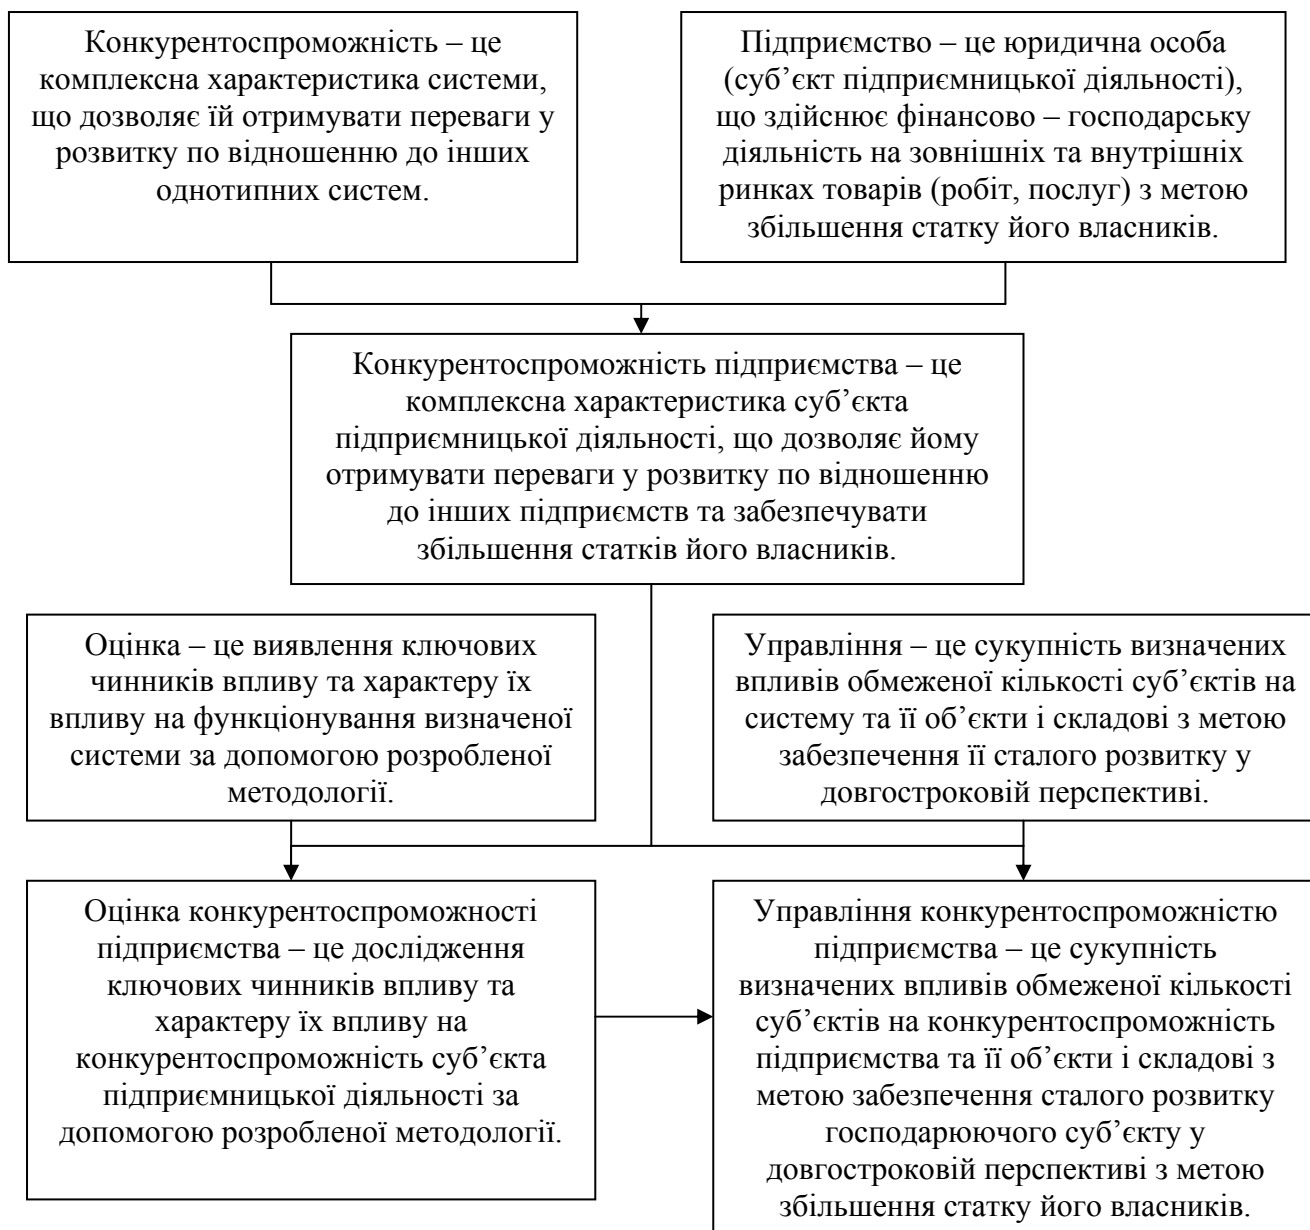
Конкурентоспроможність – це комплексна характеристика системи, що дозволяє їй отримувати переваги у розвитку по відношенню до інших однотипних систем.

Підприємство – це юридична особа (суб’єкт підприємницької діяльності), що здійснює фінансово – господарську діяльність на зовнішніх та внутрішніх ринках товарів (робіт, послуг) з метою збільшення статку його власників.

Конкурентоспроможність підприємства – це комплексна характеристика суб’єкта підприємницької діяльності, що дозволяє йому отримувати переваги у розвитку по відношенню до інших підприємств та забезпечувати збільшення статків його власників.

Оцінка – це виявлення ключових чинників впливу та характеру їх впливу на функціонування визначеної системи за допомогою розробленої методології.

Управління – це сукупність визначених впливів обмеженої кількості суб’єктів на систему та її об’єкти і складові з метою забезпечення її сталого розвитку у довгостроковій перспективі.

Оцінка конкурентоспроможності підприємства – це дослідження ключових чинників впливу та характеру їх впливу на конкурентоспроможність суб’єкта підприємницької діяльності за допомогою розробленої методології.

Управління конкурентоспроможністю підприємства – це сукупність визначених впливів обмеженої кількості суб’єктів на конкурентоспроможність підприємства та її об’єкти і складові з метою забезпечення сталого розвитку господарюючого суб’єкту у довгостроковій перспективі з метою збільшення статку його власників.